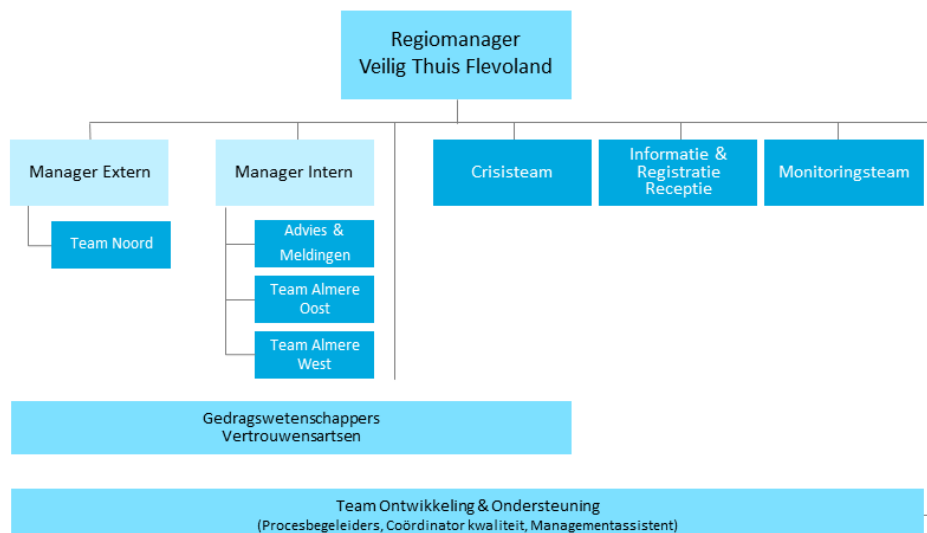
Regiomanager
Veilig Thuis Flevoland

Manager Extern

Team Noord

Manager Intern

Advies & Meldingen

Team Almere Oost

Team Almere West

Crisisteam

Informatie & Registratie Receptie

Monitoringsteam

Gedragswetenschappers
Vertrouwensartsen

Team Ontwikkeling & Ondersteuning
(Procesbegeleiders, Coördinator kwaliteit, Managementassistent)